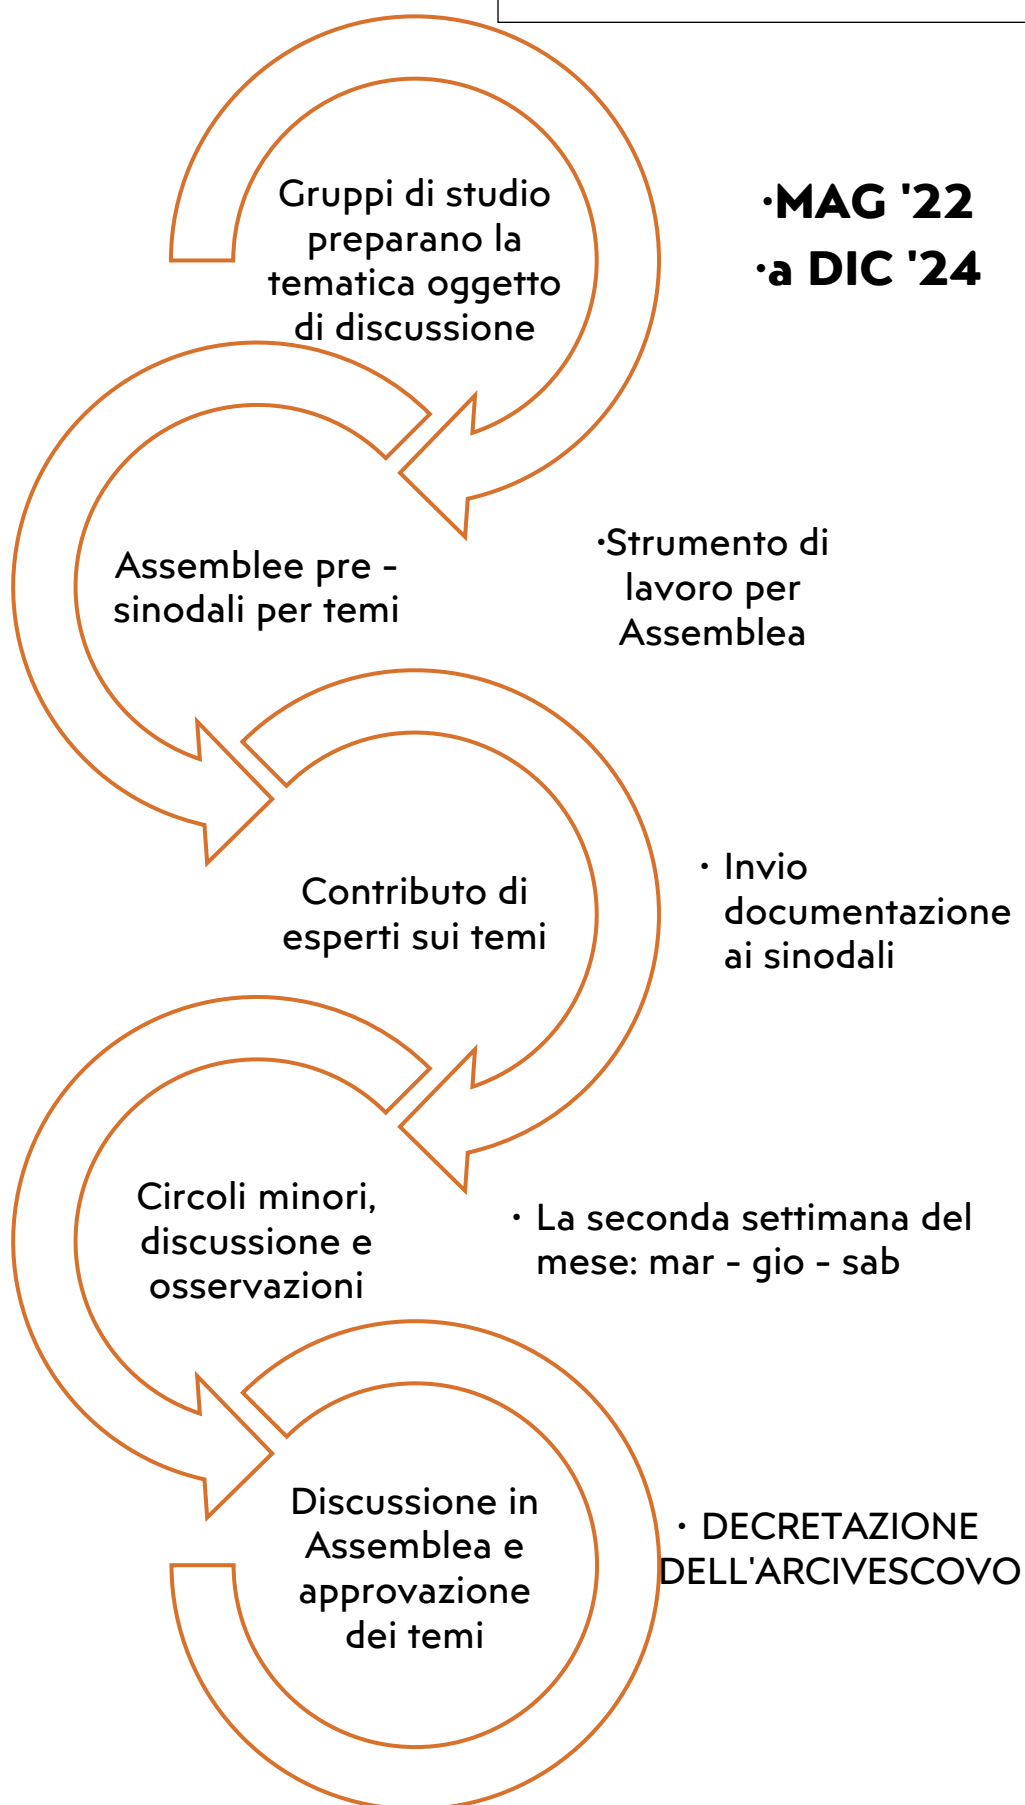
Gruppi di studio preparano la tematica oggetto di discussione

·MAG '22
·a DIC '24

Assemblee pre - sinodali per temi

·Strumento di lavoro per Assemblea

Contributo di esperti sui temi

· Invio documentazione ai sinodali

Circoli minori, discussione e osservazioni

· La seconda settimana del mese: mar - gio - sab

Discussione in Assemblea e approvazione dei temi

· DECRETAZIONE DELL'ARCIVESCOVO